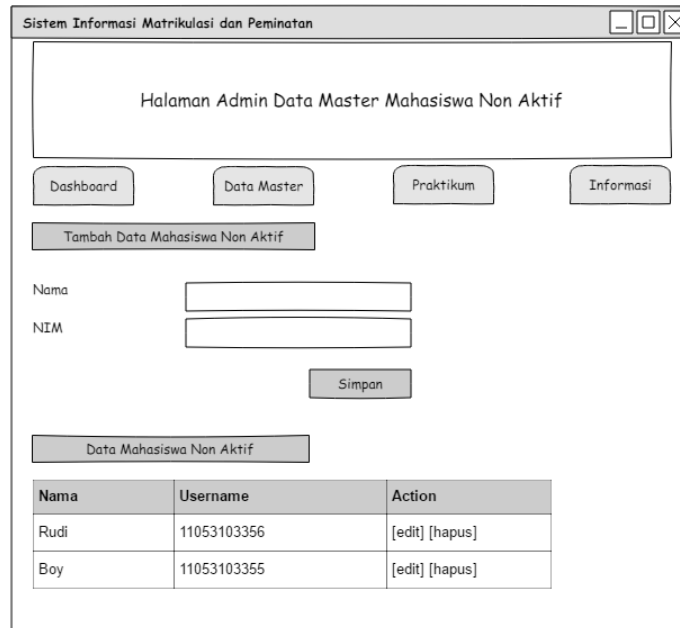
Sistem Informasi Matrikulasi dan Peminatan

Halaman Admin Data Master Mahasiswa Non Aktif

Dashboard

Data Master

Praktikum

Informasi

Tambah Data Mahasiswa Non Aktif

Nama

NIM

Simpan

Data Mahasiswa Non Aktif

| Nama | Username | Action |
|---|---|---|
| Rudi | 11053103356 | [edit] [hapus] |
| Boy | 11053103355 | [edit] [hapus] |